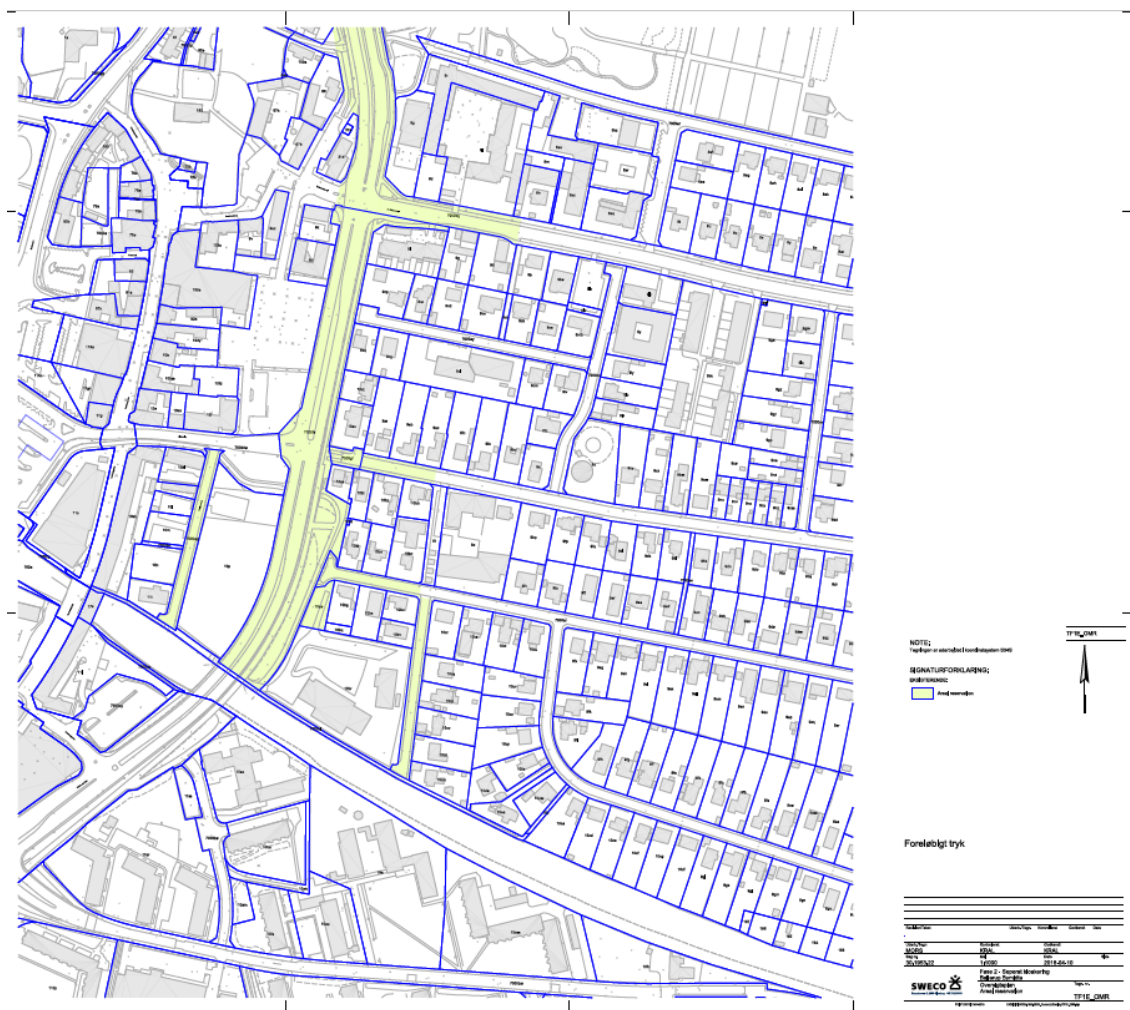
NOTE;
Tegningen er udarbejdet i koordinatsystem DS49

SIGNATURFORKLARING;
GRØNTERENDE:

Areal reservation

TF1E_OMR

Foreløbigt tryk

MORG
KRAL
KRAL
1:2000
2018-04-10
Fase 2 - Separat kloakering
Bellevue Sorgfritz
Oversigtsplan
Areal reservation
SWECO
TF1E_OMR